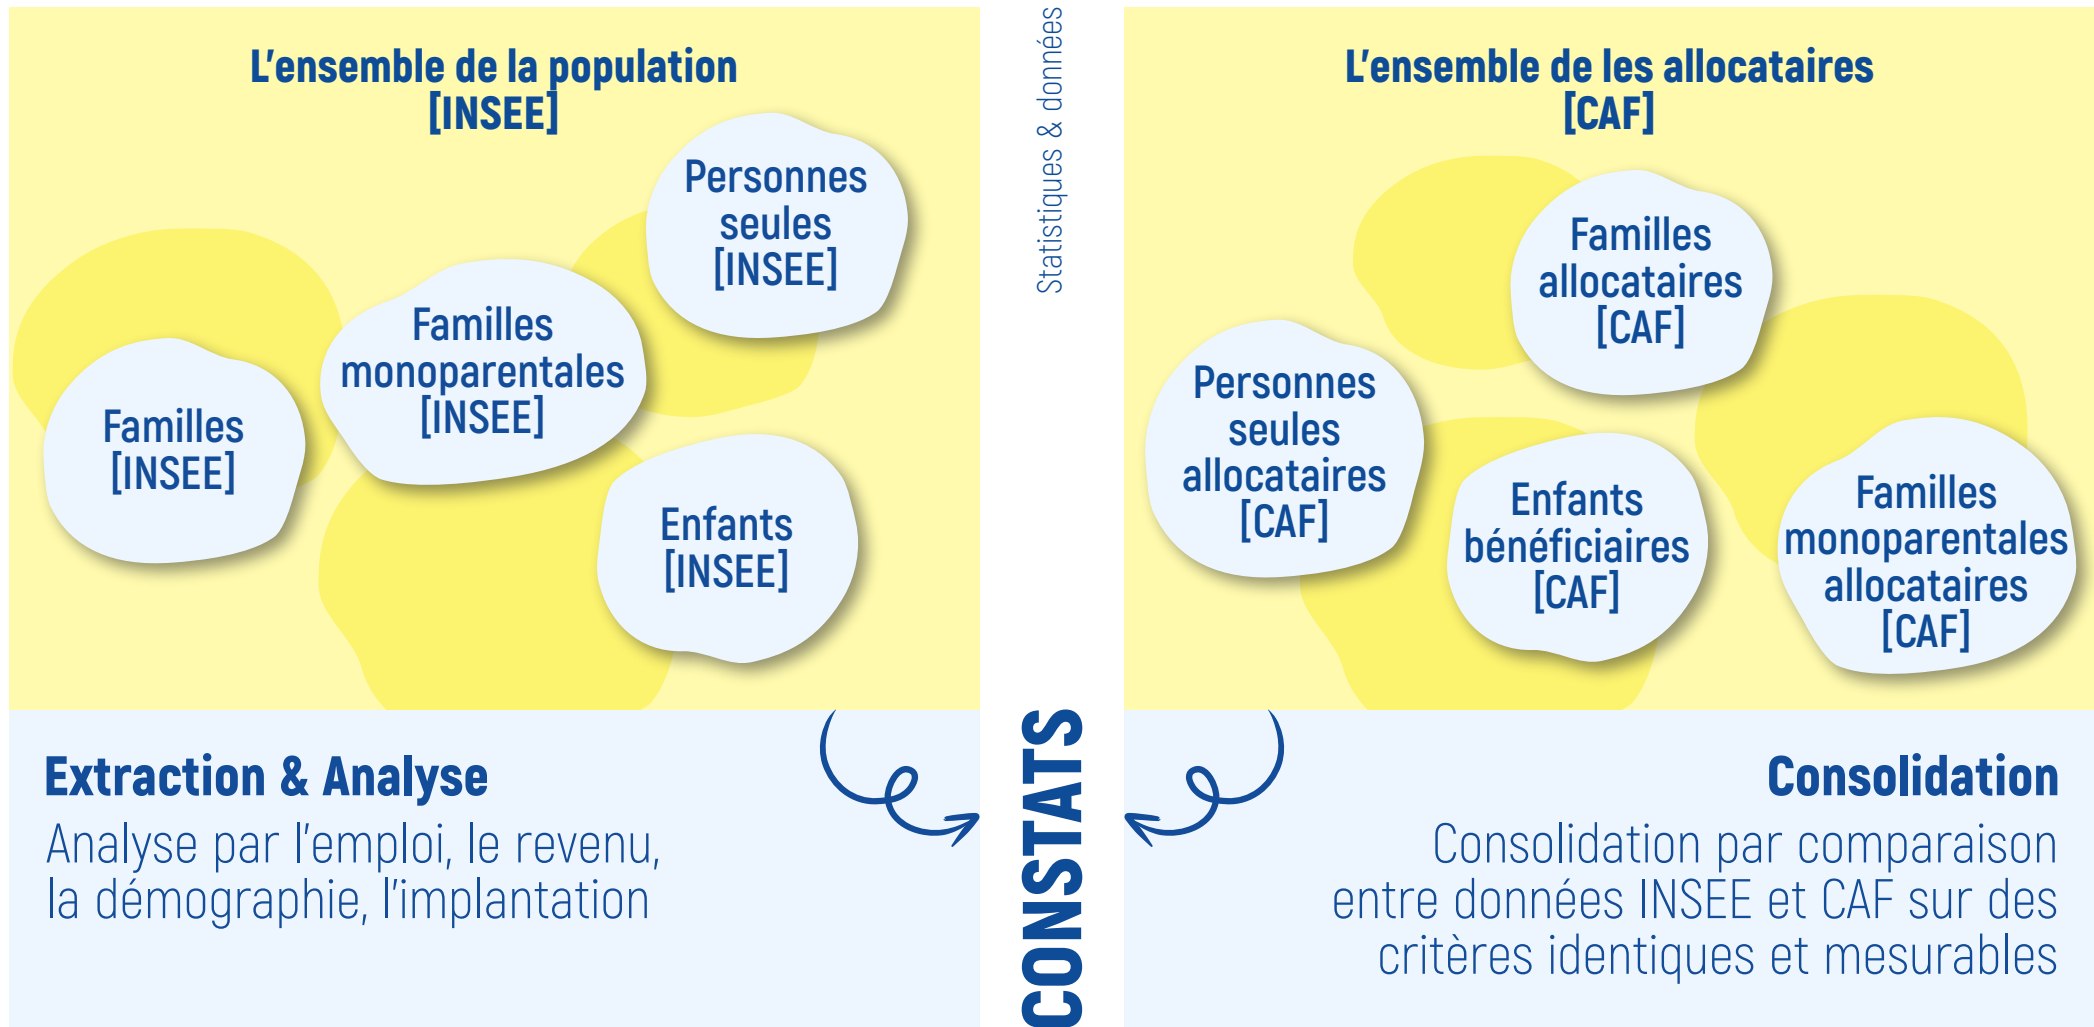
L’ensemble de la population
[INSEE]

Personnes seules [INSEE]

Familles monoparentales [INSEE]

Familles [INSEE]

Enfants [INSEE]

Statistiques & données

L’ensemble de les allocataires
[CAF]

Familles allocataires [CAF]

Personnes seules allocataires [CAF]

Enfants bénéficiaires [CAF]

Familles monoparentales allocataires [CAF]

Extraction & Analyse

Analyse par l’emploi, le revenu, la démographie, l’implantation

CONSTATS

Consolidation

Consolidation par comparaison entre données INSEE et CAF sur des critères identiques et mesurables